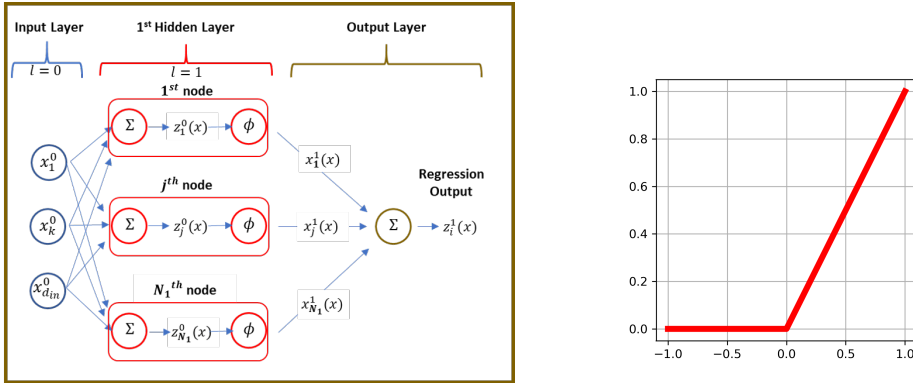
Input Layer

$l = 0$

1st Hidden Layer

$l = 1$

Output Layer

$1^{st}$ node

$x_1^0$

$\Sigma$

$z_1^0(x)$

$\phi$

$x_1^1(x)$

$j^{th}$ node

$x_k^0$

$\Sigma$

$z_j^0(x)$

$\phi$

$x_j^1(x)$

Regression Output

$\Sigma$

$z_i^1(x)$

$N_1{}^{th}$ node

$x_{d_{in}}^0$

$\Sigma$

$z_{N_1}^0(x)$

$\phi$

$x_{N_1}^1(x)$

1.0

0.8

0.6

0.4

0.2

0.0

−1.0

−0.5

0.0

0.5

1.0